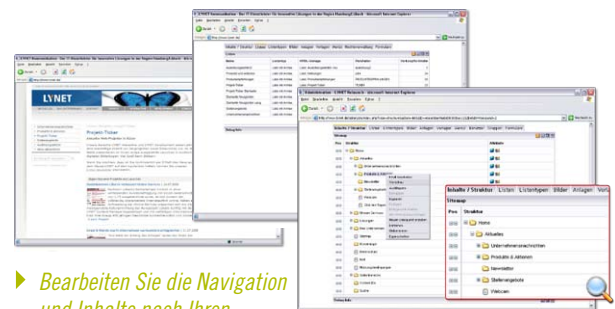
LYNET

Projekt-Ticker

Inhalte / Struktur   Listen   Listentypen   Bilder   Anlagen   Vor

Sitemap

Pos   Struktur

Home

Aktuelles

Unternehmensnachrichten

Produkte & Aktionen

Newsletter

Stellenangebote

Webcam

Bearbeiten Sie die Navigation und Inhalte nach Ihren